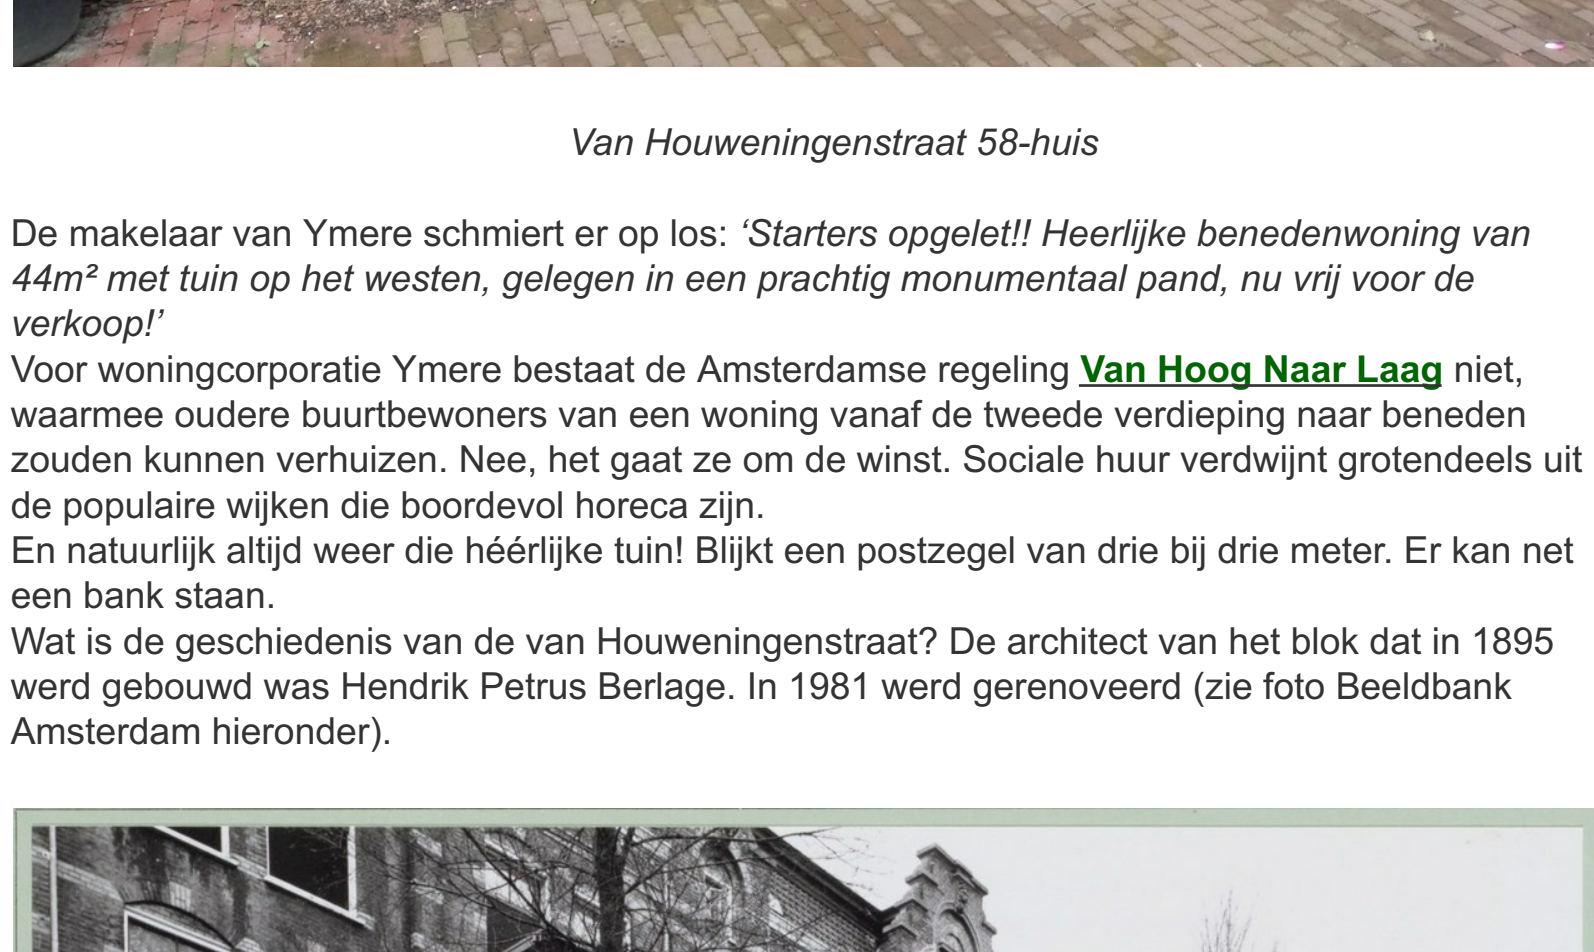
Van Houweningenstraat 58-huis

De makelaar van Ymere schmiert er op los: *‘Starters opgelet!! Heerlijke benedenwoning van 44m² met tuin op het westen, gelegen in een prachtig monumentaal pand, nu vrij voor de verkoop!’*
Voor woningcorporatie Ymere bestaat de Amsterdamse regeling **Van Hoog Naar Laag** niet, waarmee oudere buurtbewoners van een woning vanaf de tweede verdieping naar beneden zouden kunnen verhuizen. Nee, het gaat ze om de winst. Sociale huur verdwijnt grotendeels uit de populaire wijken die boordevol horeca zijn.
En natuurlijk altijd weer die héérlijke tuin! Blijkt een postzegel van drie bij drie meter. Er kan net een bank staan.
Wat is de geschiedenis van de van Houweningenstraat? De architect van het blok dat in 1895 werd gebouwd was Hendrik Petrus Berlage. In 1981 werd gerenoveerd (zie foto Beeldbank Amsterdam hieronder).